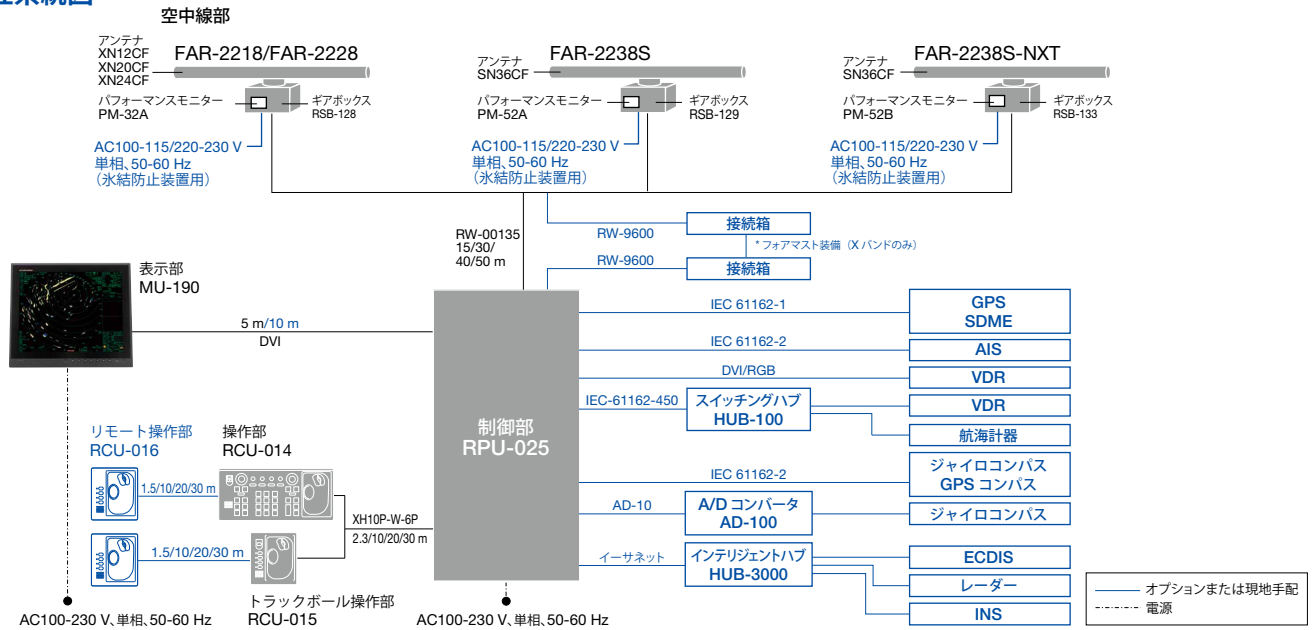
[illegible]統図

空中線部

アンテナ
XN12CF
XN20CF
XN24CF

FAR-2218/FAR-2228

パフォーマンスモニター
PM-32A

ギアボックス
RSB-128

AC100-115/220-230 V
単相、50-60 Hz
（氷結防止装置用）

アンテナ
SN36CF

FAR-2238S

パフォーマンスモニター
PM-52A

ギアボックス
RSB-129

AC100-115/220-230 V
単相、50-60 Hz
（氷結防止装置用）

アンテナ
SN36CF

FAR-2238S-NXT

パフォーマンスモニター
PM-52B

ギアボックス
RSB-133

AC100-115/220-230 V
単相、50-60 Hz
（氷結防止装置用）

RW-00135
15/30/
40/50 m

RW-9600

接続箱

* フォアマスト装備（X バンドのみ）

RW-9600

接続箱

表示部
MU-190

5 m/10 m
DVI

制御部
RPU-025

IEC 61162-1

GPS
SDME

IEC 61162-2

AIS

DVI/RGB

VDR

IEC-61162-450

スイッチングハブ
HUB-100

VDR

航海計器

IEC 61162-2

ジャイロコンパス
GPS コンパス

AD-10

A/D コンバータ
AD-100

ジャイロコンパス

イーサネット

インテリジェントハブ
HUB-3000

ECDIS

レーダー

INS

リモート操作部
RCU-016

操作部
RCU-014

1.5/10/20/30 m

XH10P-W-6P
2.3/10/20/30 m

1.5/10/20/30 m

トラックボール操作部
RCU-015

AC100-230 V、単相、50-60 Hz

AC100-230 V、単相、50-60 Hz

オプションまたは現地手配
電源